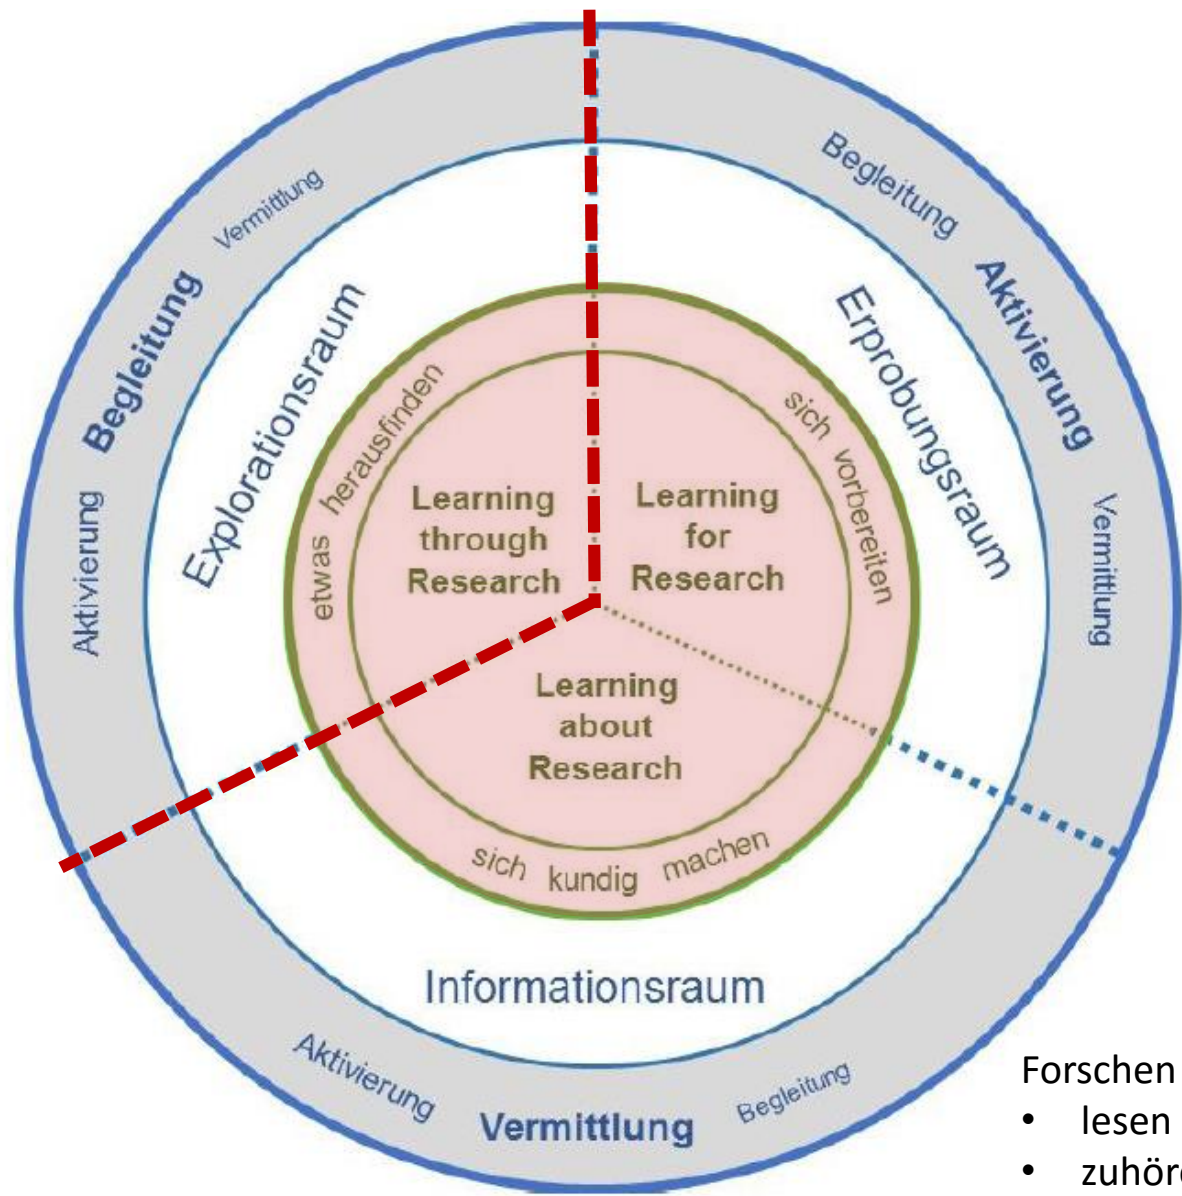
Vermittlung
Begleitung
Aktivierung

Begleitung
Aktivierung
Vermittlung

Explorationsraum
Erprobungsraum

etwas herausfinden
sich vorbereiten

Learning through Research
Learning for Research
Learning about Research

sich kundig machen

Informationsraum

Aktivierung
Vermittlung
Begleitung

Forschen
• lesen
• zuhör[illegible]